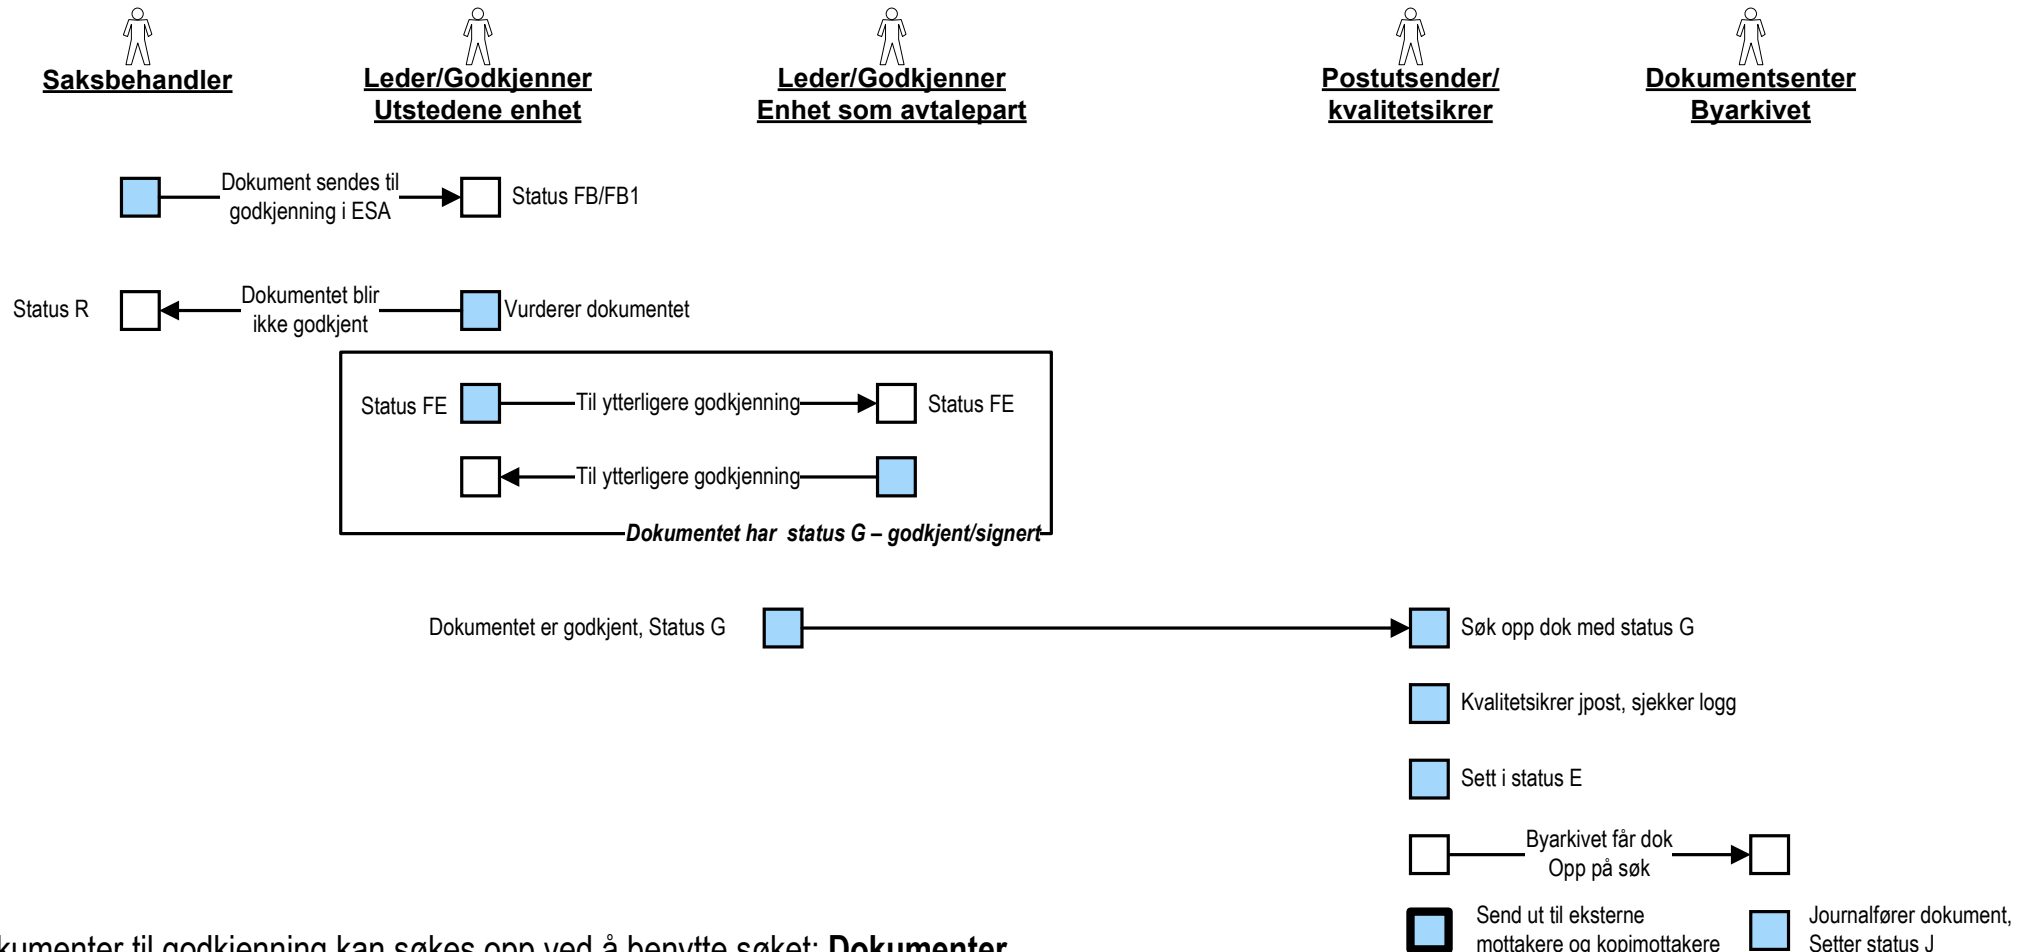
Saksbehandler

Leder/Godkjenner
Utstedene enhet

Leder/Godkjenner
Enhet som avtalepart

Postutsender/
kvalitetsikrer

Dokumentsenter
Byarkivet

Dokument sendes til godkjenning i ESA

Status FB/FB1

Status R

Dokumentet blir ikke godkjent

Vurderer dokumentet

Status FE

Til ytterligere godkjenning

Status FE

Til ytterligere godkjenning

Dokumentet har status G – godkjent/signert

Dokumentet er godkjent, Status G

Søk opp dok med status G

Kvalitetsikrer jpost, sjekker logg

Sett i status E

Byarkivet får dok
Opp på søk

Send ut til eksterne mottakere og kopimottakere

Journalfører dokument, Setter status J

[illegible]kumenter til godkjenning kan søkes opp ved å benytte søket: Dokumenter